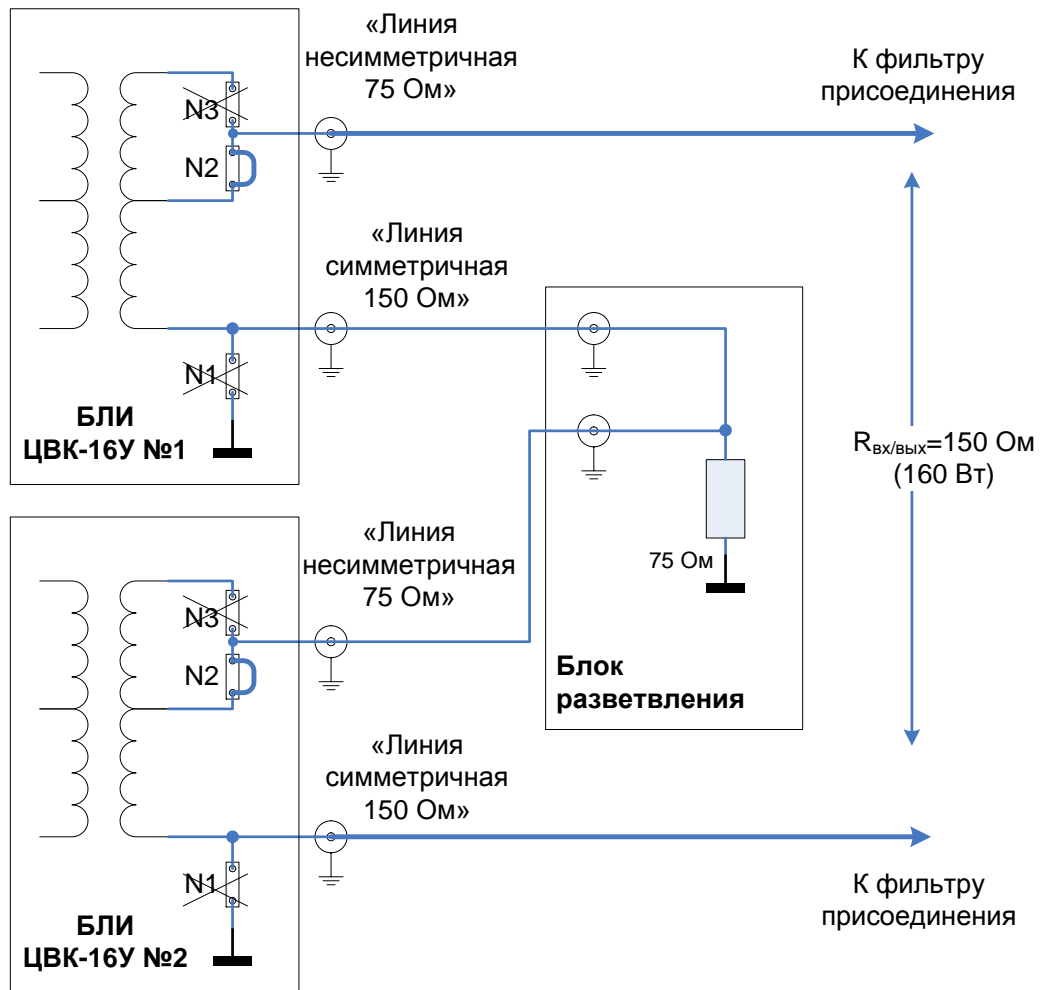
N3
N2
«Линия несимметричная 75 Ом»
К фильтру присоединения
«Линия симметричная 150 Ом»
N1
БЛИ ЦВК-16У №1
$R_{вх/вых}$=150 Ом (160 Вт)
75 Ом
N3
N2
«Линия несимметричная 75 Ом»
Блок разветвления
«Линия симметричная 150 Ом»
N1
БЛИ ЦВК-16У №2
К фильтру присоединения